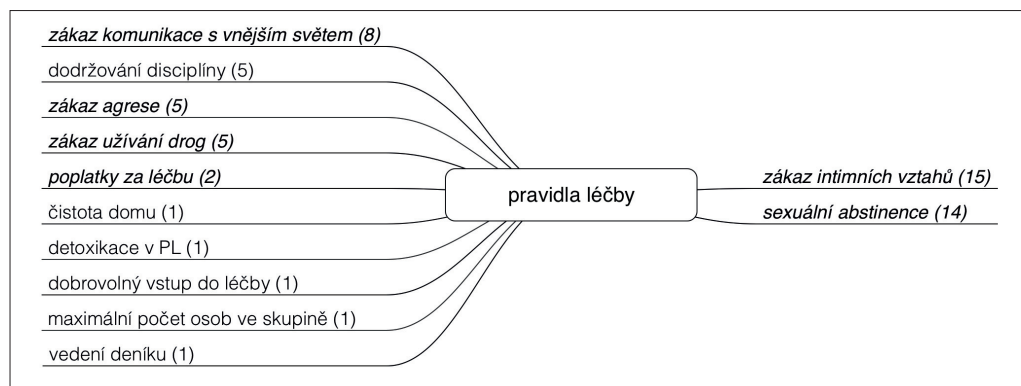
zákaz komunikace s vnějším světem (8)
dodržování disciplíny (5)
zákaz agrese (5)
zákaz užívání drog (5)
poplatky za léčbu (2)
čistota domu (1)
detoxikace v PL (1)
dobrovolný vstup do léčby (1)
maximální počet osob ve skupině (1)
vedení deníku (1)

pravidla léčby

zákaz intimních vztahů (15)
sexuální abstinence (14)